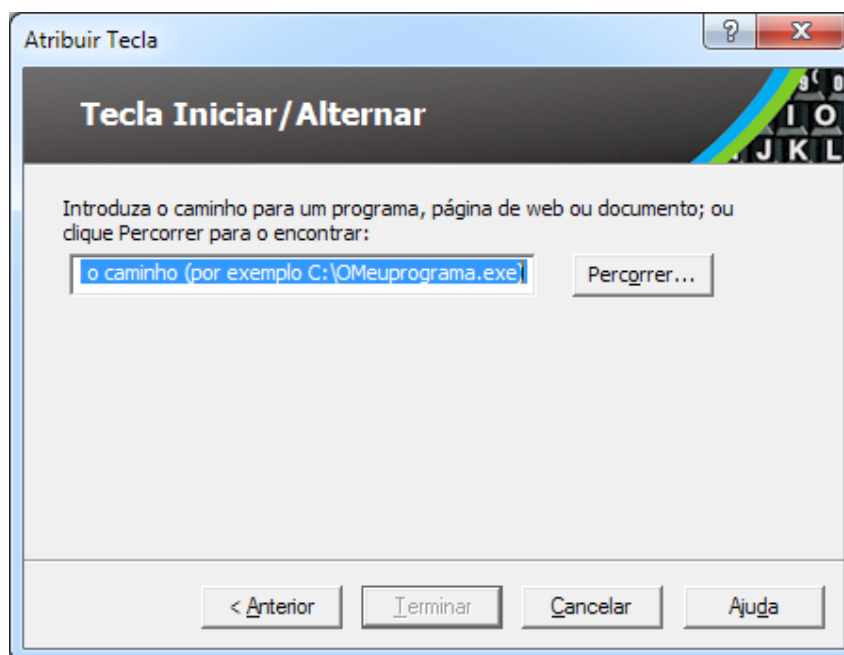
Atribuir Tecla

?
X

Tecla Iniciar/Alternar

9 0
I O
J K L

Introduza o caminho para um programa, página de web ou documento; ou clique Percorrer para o encontrar:

o caminho (por exemplo C:\OMeuprograma.exe)

Percorrer...

< Anterior
Terminar
Cancelar
Ajuda